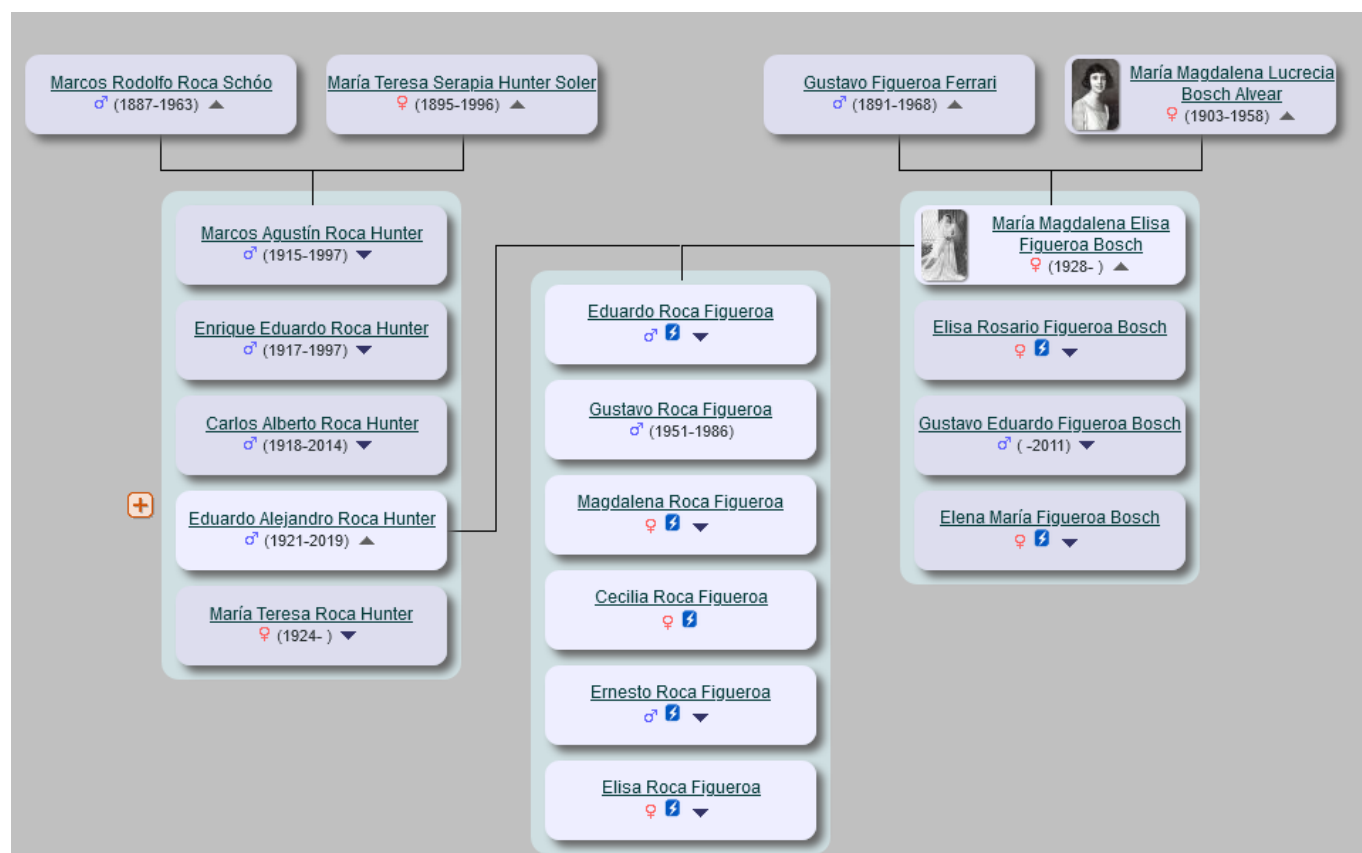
Marcos Rodolfo Roca Schóo
♂ (1887-1963)

María Teresa Serapia Hunter Soler
♀ (1895-1996)

Gustavo Figueroa Ferrari
♂ (1891-1968)

María Magdalena Lucrecia Bosch Alvear
♀ (1903-1958)

Marcos Agustín Roca Hunter
♂ (1915-1997)

Enrique Eduardo Roca Hunter
♂ (1917-1997)

Carlos Alberto Roca Hunter
♂ (1918-2014)

Eduardo Alejandro Roca Hunter
♂ (1921-2019)

María Teresa Roca Hunter
♀ (1924- )

Eduardo Roca Figueroa
♂

Gustavo Roca Figueroa
♂ (1951-1986)

Magdalena Roca Figueroa
♀

Cecilia Roca Figueroa
♀

Ernesto Roca Figueroa
♂

Elisa Roca Figueroa
♀

María Magdalena Elisa Figueroa Bosch
♀ (1928- )

Elisa Rosario Figueroa Bosch
♀

Gustavo Eduardo Figueroa Bosch
♂ ( -2011)

Elena María Figueroa Bosch
♀